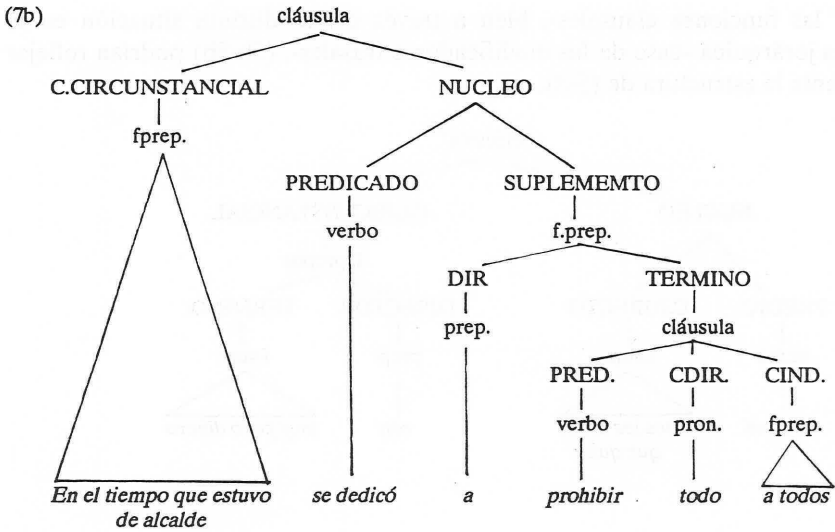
(7b)

cláusula

C.CIRCUNSTANCIAL

fprep.

NUCLEO

PREDICADO

verbo

SUPLEMEMTO

f.prep.

DIR

prep.

TERMINO

cláusula

PRED.

verbo

CDIR.

pron.

CIND.

fprep.

*En el tiempo que estuvo de alcalde* *se dedicó* *a* *prohibir* *todo* *a todos*